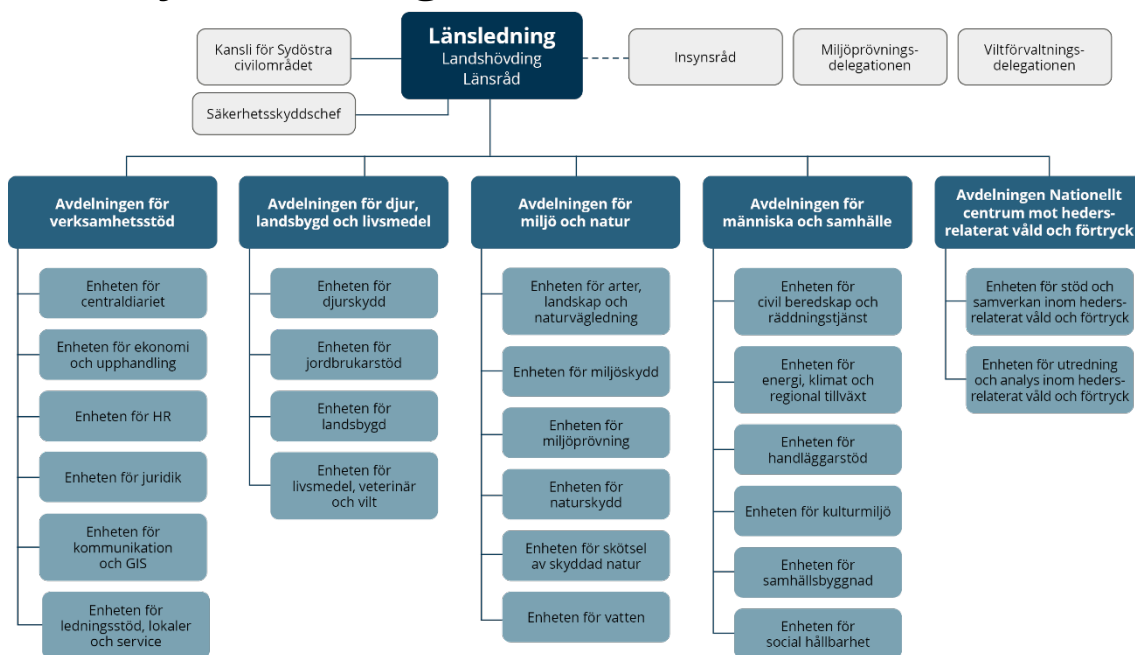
Länsledning
Landshövding
Länsråd

Kansli för Sydöstra civilområdet

Säkerhetsskyddschef

Insynsråd

Miljöprövningsdelegationen

Viltförvaltningsdelegationen

Avdelningen för verksamhetsstöd

Enheten för centraldiariet

Enheten för ekonomi och upphandling

Enheten för HR

Enheten för juridik

Enheten för kommunikation och GIS

Enheten för ledningsstöd, lokaler och service

Avdelningen för djur, landsbygd och livsmedel

Enheten för djurskydd

Enheten för jordbrukarstöd

Enheten för landsbygd

Enheten för livsmedel, veterinär och vilt

Avdelningen för miljö och natur

Enheten för arter, landskap och naturvägledning

Enheten för miljöskydd

Enheten för miljöprövning

Enheten för naturskydd

Enheten för skötsel av skyddad natur

Enheten för vatten

Avdelningen för människa och samhälle

Enheten för civil beredskap och räddningstjänst

Enheten för energi, klimat och regional tillväxt

Enheten för handläggarstöd

Enheten för kulturmiljö

Enheten för samhällsbyggnad

Enheten för social hållbarhet

Avdelningen Nationellt centrum mot hedersrelaterat våld och förtryck

Enheten för stöd och samverkan inom hedersrelaterat våld och förtryck

Enheten för utredning och analys inom hedersrelaterat våld och förtryck